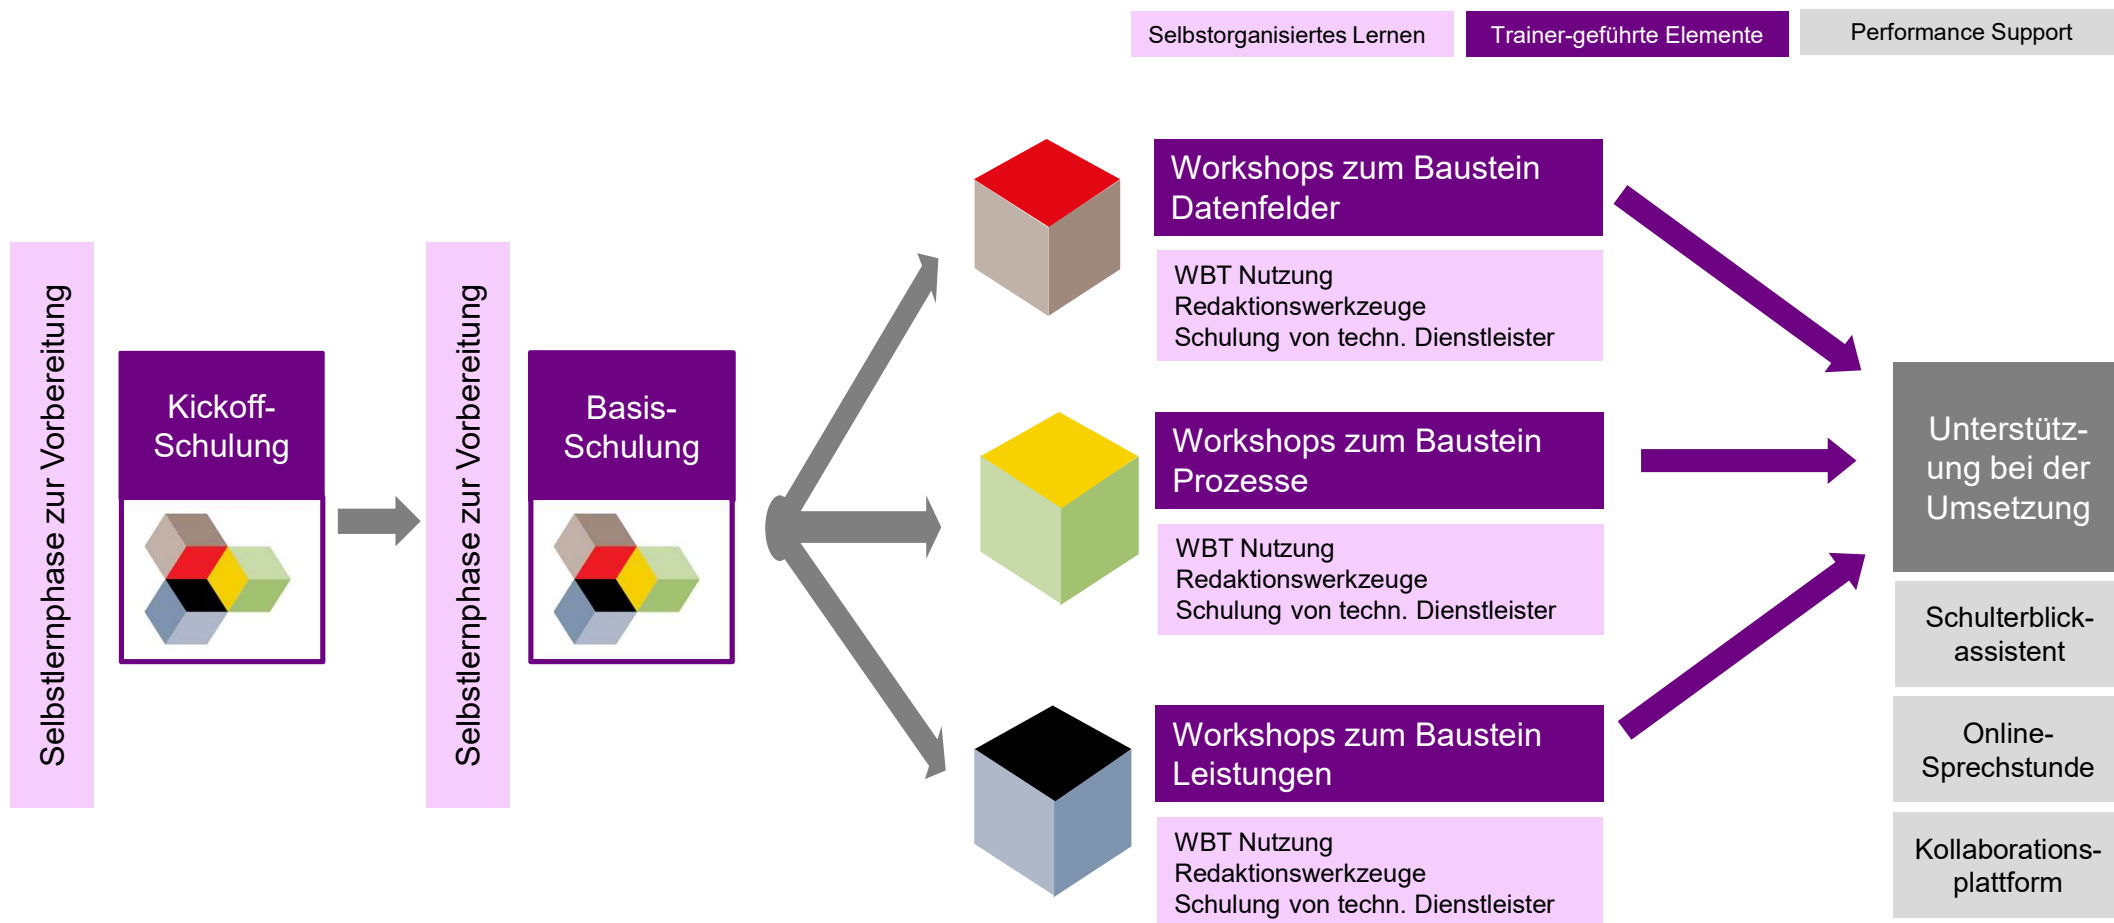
Selbstorganisiertes Lernen

Trainer-geführte Elemente

Performance Support

Selbstlernphase zur Vorbereitung

Kickoff-Schulung

Selbstlernphase zur Vorbereitung

Basis-Schulung

Workshops zum Baustein Datenfelder

WBT Nutzung
Redaktionswerkzeuge
Schulung von techn. Dienstleister

Workshops zum Baustein Prozesse

WBT Nutzung
Redaktionswerkzeuge
Schulung von techn. Dienstleister

Workshops zum Baustein Leistungen

WBT Nutzung
Redaktionswerkzeuge
Schulung von techn. Dienstleister

Unterstützung bei der Umsetzung

Schulterblickassistent

Online-Sprechstunde

Kollaborationsplattform